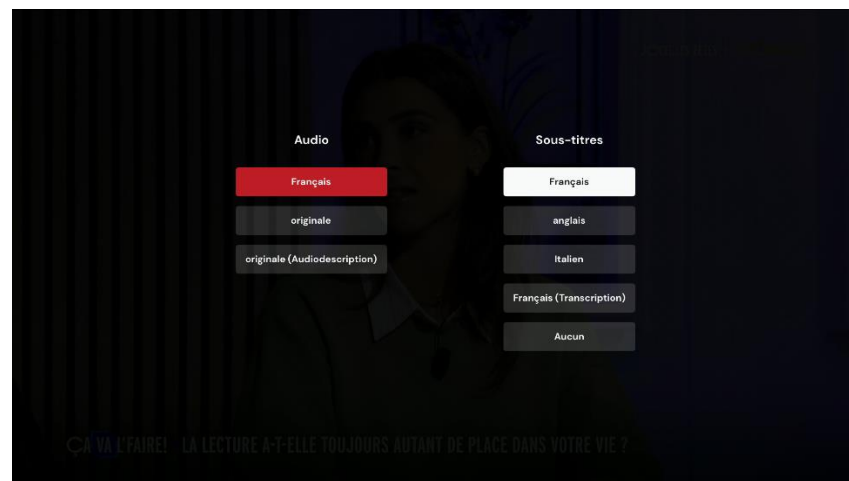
Audio

Français

originale

originale (Audiodescription)

Sous-titres

Français

anglais

Italien

Français (Transcription)

Aucun

ÇA VA L'FAIRE! LA LECTURE A-T-ELLE TOUJOURS AUTANT DE PLACE DANS VOTRE VIE ?